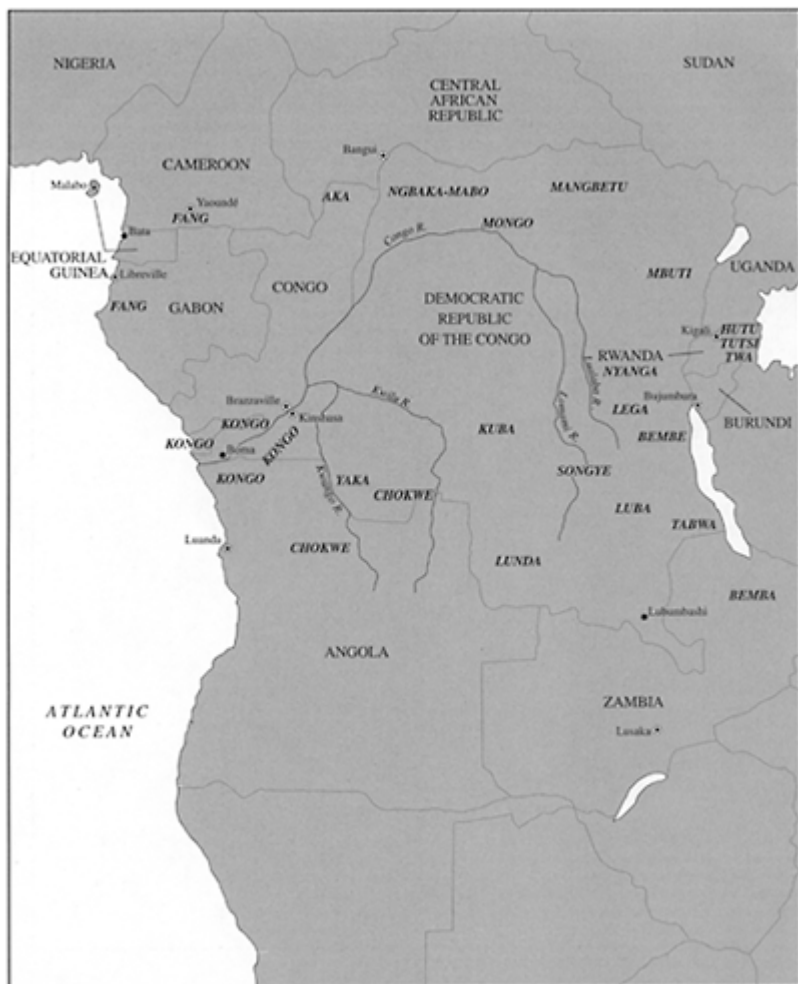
NIGERIA

CENTRAL AFRICAN REPUBLIC

SUDAN

Bangui

CAMEROON

Malabo

Yaoundé

FANG

AKA

NGBAKA-MABO

MANGBETU

Bata

MONGO

Congo R.

EQUATORIAL GUINEA

Libreville

MBUTI

UGANDA

FANG

GABON

CONGO

DEMOCRATIC REPUBLIC OF THE CONGO

Kigali

HUTU

TUTSI

TWA

RWANDA

NYANGA

Lualaba R.

Brazzaville

Kasai R.

Lomami R.

Bujumbura

KONGO

Kinshasa

LEGA

BURUNDI

KONGO

KONGO

KUBA

BEMBE

Boma

KONGO

YAKA

SONGYE

Kwango R.

CHOKWE

LUBA

TABWA

Luanda

CHOKWE

LUNDA

BEMBA

Lubumbashi

ANGOLA

ATLANTIC OCEAN

ZAMBIA

Lusaka